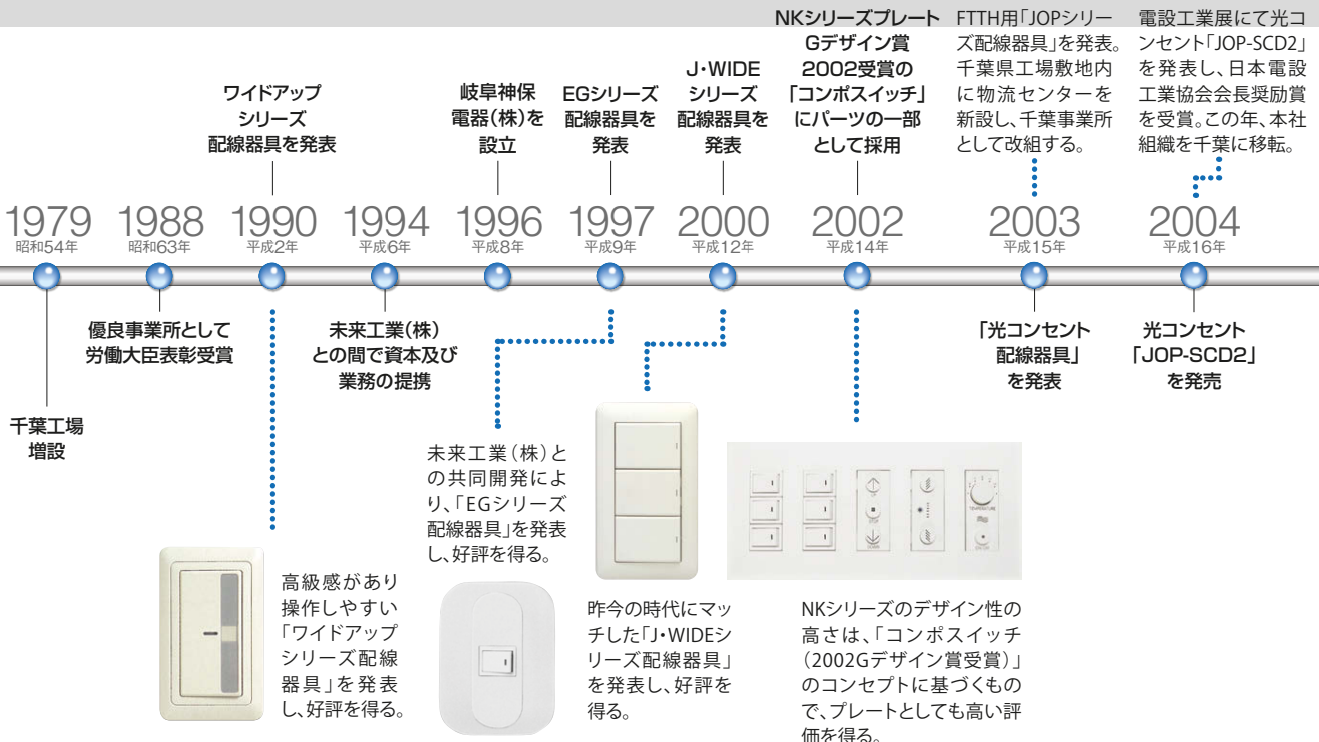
NKシリーズプレート Gデザイン賞 2002受賞の「コンポスイッチ」にパーツの一部として採用

FTTH用「JOPシリーズ配線器具」を発表。千葉県工場敷地内に物流センターを新設し、千葉事業所として改組する。

電設工業展にて光コンセント「JOP-SCD2」を発表し、日本電設工業協会会長奨励賞を受賞。この年、本社組織を千葉に移転。

ワイドアップシリーズ配線器具を発表

岐阜神保電器(株)を設立

EGシリーズ配線器具を発表

J・WIDEシリーズ配線器具を発表

1979 昭和54年

1988 昭和63年

1990 平成2年

1994 平成6年

1996 平成8年

1997 平成9年

2000 平成12年

2002 平成14年

2003 平成15年

2004 平成16年

優良事業所として労働大臣表彰受賞

未来工業(株)との間で資本及び業務の提携

「光コンセント配線器具」を発表

光コンセント「JOP-SCD2」を発売

千葉工場増設

未来工業(株)との共同開発により、「EGシリーズ配線器具」を発表し、好評を得る。

高級感があり操作しやすい「ワイドアップシリーズ配線器具」を発表し、好評を得る。

昨今の時代にマッチした「J・WIDEシリーズ配線器具」を発表し、好評を得る。

NKシリーズのデザイン性の高さは、「コンポスイッチ(2002Gデザイン賞受賞)」のコンセプトに基づくもので、プレートとしても高い評価を得る。